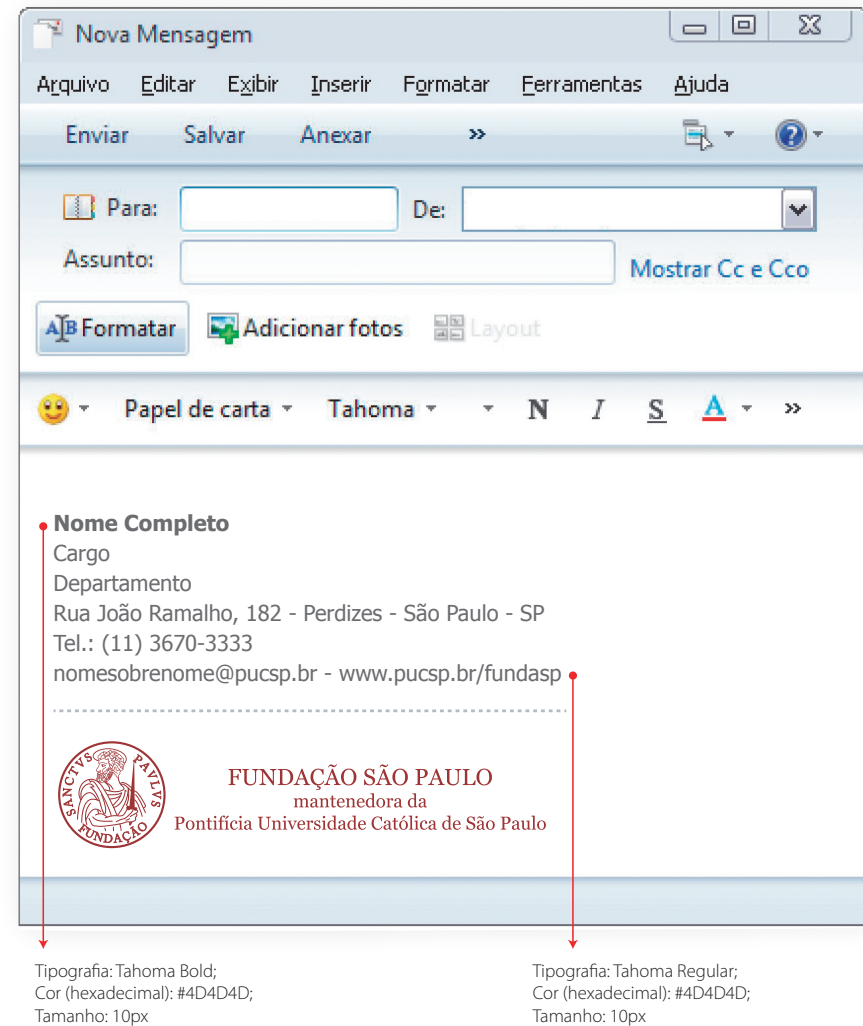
Nova Mensagem

Arquivo Editar Exibir Inserir Formatar Ferramentas Ajuda

Enviar Salvar Anexar »

Para: De:

Assunto: Mostrar Cc e Cco

Formatar Adicionar fotos Layout

Papel de carta Tahoma N I S A »

**Nome Completo**
Cargo
Departamento
Rua João Ramalho, 182 - Perdizes - São Paulo - SP
Tel.: (11) 3670-3333
nomesobrenome@pucsp.br - www.pucsp.br/fundasp

SANCTVS PAVLVS FVNDAÇÃO

FUNDAÇÃO SÃO PAULO
mantenedora da
Pontifícia Universidade Católica de São Paulo

Tipografia: Tahoma Bold;
Cor (hexadecimal): #4D4D4D;
Tamanho: 10px

Tipografia: Tahoma Regular;
Cor (hexadecimal): #4D4D4D;
Tamanho: 10px